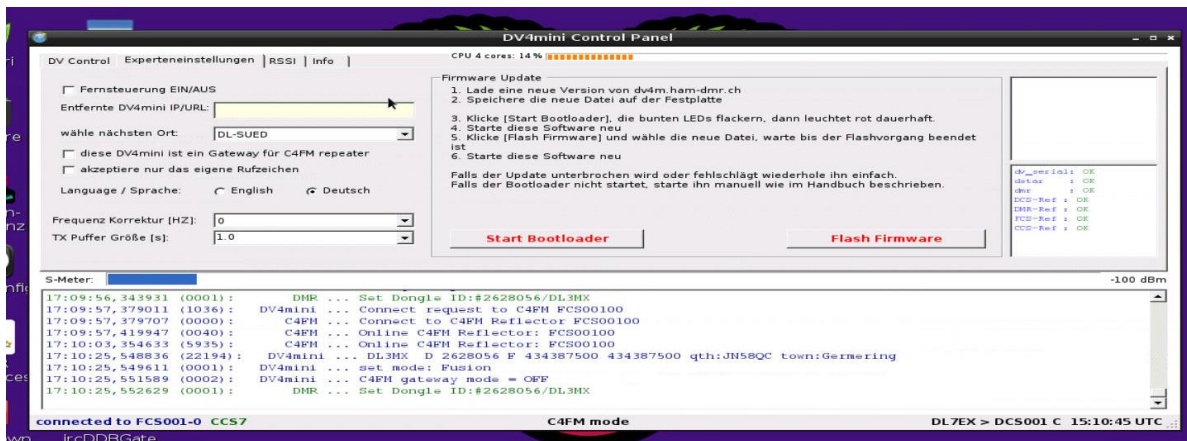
DV4mini Control Panel

DV Control | Experteneinstellungen | RSSI | Info |

CPU 4 cores: 14 %

Fernsteuerung EIN/AUS
Entfernte DV4mini IP/URL:
wähle nächsten Ort: DL-SUED
diese DV4mini ist ein Gateway für C4FM repeater
akzeptiere nur das eigene Rufzeichen
Language / Sprache: English Deutsch
Frequenz Korrektur [HZ]: 0
TX Puffer Größe [s]: 1.0

Firmware Update
1. Lade eine neue Version von dv4m.ham-dmr.ch
2. Speichere die neue Datei auf der Festplatte

3. Klicke [Start Bootloader], die bunten LEDs flackern, dann leuchtet rot dauerhaft.
4. Starte diese Software neu
5. Klicke [Flash Firmware] und wähle die neue Datei, warte bis der Flashvorgang beendet ist
6. Starte diese Software neu

Falls der Update unterbrochen wird oder fehlschlägt wiederhole ihn einfach.
Falls der Bootloader nicht startet, starte ihn manuell wie im Handbuch beschrieben.

Start Bootloader
Flash Firmware

dv_serial: OK
dstar : OK
dmr : OK
DCS-Ref : OK
DMR-Ref : OK
FCS-Ref : OK
CCS-Ref : OK

S-Meter:
-100 dBm

17:09:56,343931 (0001): DMR ... Set Dongle ID:#2628056/DL3MX
17:09:57,379011 (1036): DV4mini ... Connect request to C4FM FCS00100
17:09:57,379707 (0000): C4FM ... Connect to C4FM Reflector FCS00100
17:09:57,419947 (0040): C4FM ... Online C4FM Reflector: FCS00100
17:10:03,354633 (5935): C4FM ... Online C4FM Reflector: FCS00100
17:10:25,548836 (22194): DV4mini ... DL3MX D 2628056 F 434387500 434387500 qth:JN58QC town:Germering
17:10:25,549611 (0001): DV4mini ... set mode: Fusion
17:10:25,551589 (0002): DV4mini ... C4FM gateway mode = OFF
17:10:25,552629 (0001): DMR ... Set Dongle ID:#2628056/DL3MX

connected to FCS001-0 CCS7
C4FM mode
DL7EX > DCS001 C 15:10:45 UTC

ircDDBGate